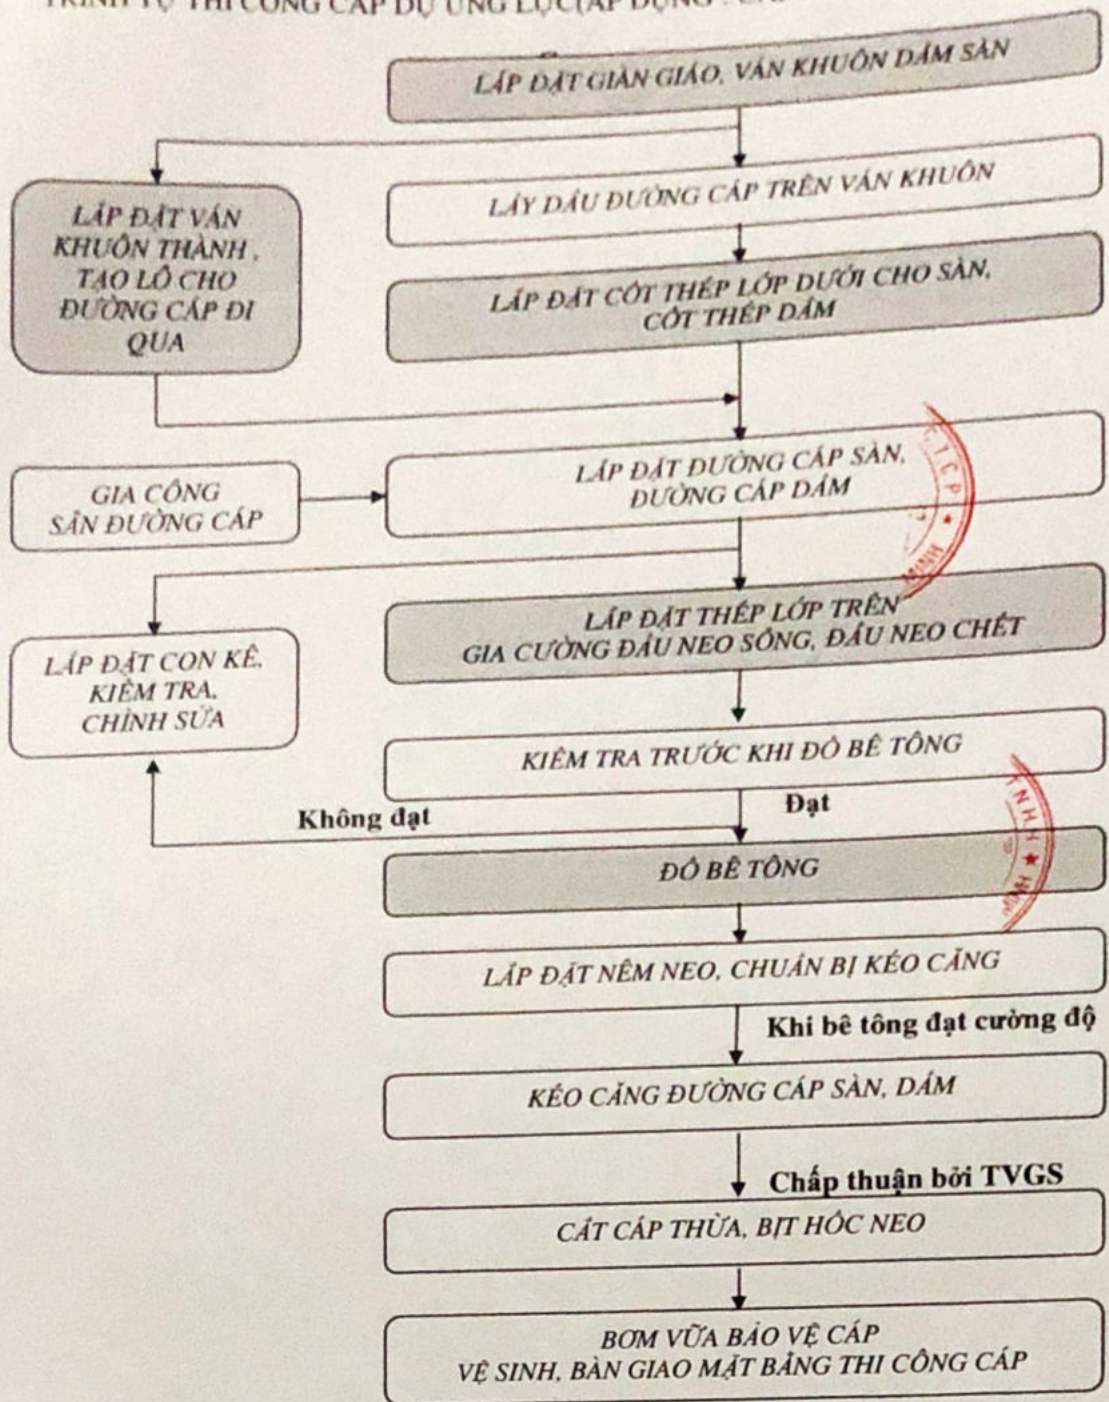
TRÌNH TỰ THI CÔNG CÁP DỰ ỨNG LỰC(ÁP DỤNG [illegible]

LẮP ĐẶT GIÀN GIÁO, VÁN KHUÔN DẦM SÀN

LẤY DẤU ĐƯỜNG CÁP TRÊN VÁN KHUÔN

LẮP ĐẶT VÁN KHUÔN THÀNH, TẠO LỖ CHO ĐƯỜNG CÁP ĐI QUA

LẮP ĐẶT CỐT THÉP LỚP DƯỚI CHO SÀN, CỐT THÉP DẦM

GIA CÔNG SẴN ĐƯỜNG CÁP

LẮP ĐẶT ĐƯỜNG CÁP SÀN, ĐƯỜNG CÁP DẦM

LẮP ĐẶT THÉP LỚP TRÊN GIA CƯỜNG ĐẦU NEO SỐNG, ĐẦU NEO CHẾT

LẮP ĐẶT CON KÊ, KIỂM TRA, CHỈNH SỬA

KIỂM TRA TRƯỚC KHI ĐỔ BÊ TÔNG

Không đạt

Đạt

ĐỔ BÊ TÔNG

LẮP ĐẶT NÊM NEO, CHUẨN BỊ KÉO CĂNG

Khi bê tông đạt cường độ

KÉO CĂNG ĐƯỜNG CÁP SÀN, DẦM

Chấp thuận bởi TVGS

CẮT CÁP THỪA, BỊT HỐC NEO

BƠM VỮA BẢO VỆ CÁP
VỆ SINH, BÀN GIAO MẶT BẰNG THI CÔNG CÁP